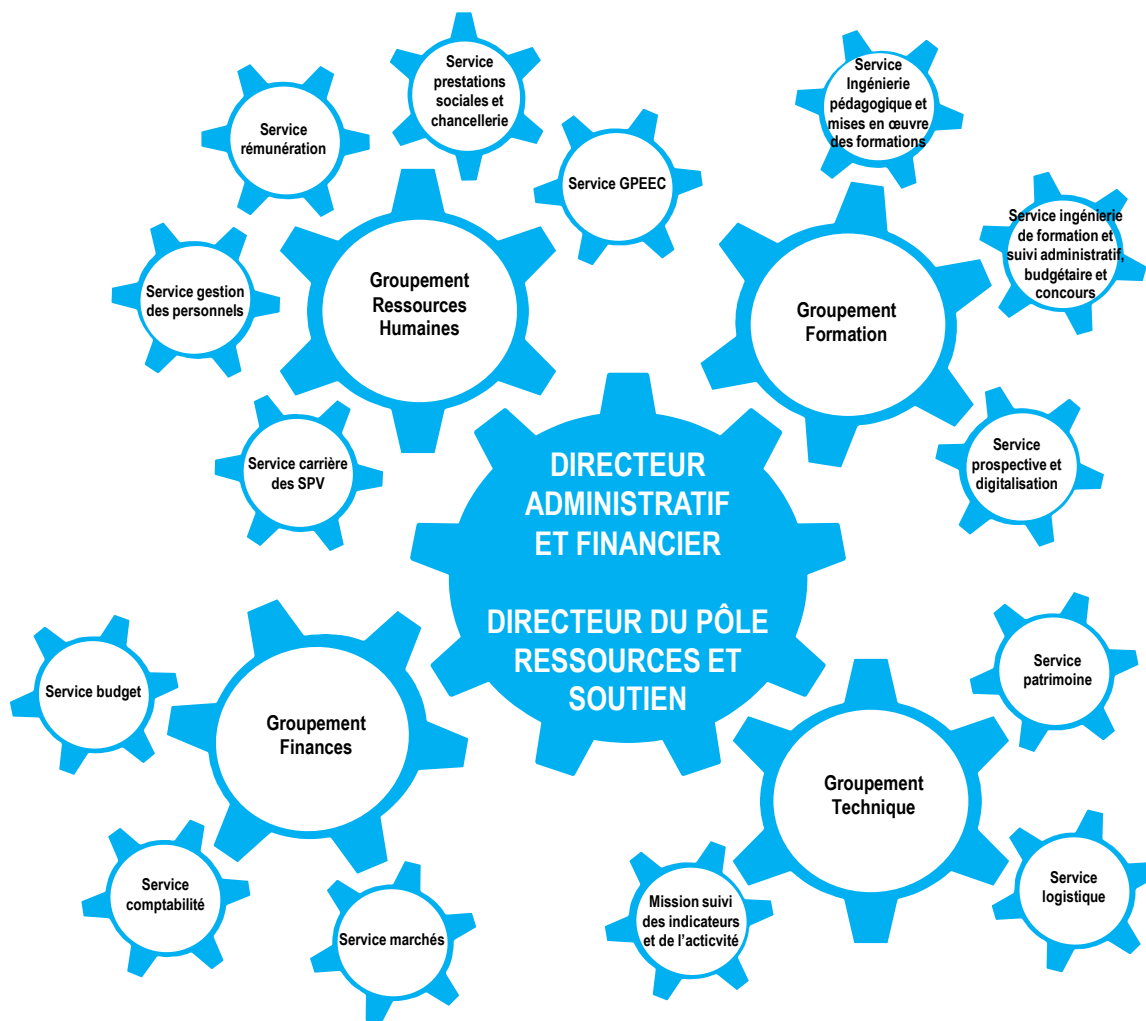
Service prestations sociales et chancellerie

Service rémunération

Service GPEEC

Service Ingénierie pédagogique et mises en œuvre des formations

Service ingénierie de formation et suivi administratif, budgétaire et concours

Service gestion des personnels

Groupement Ressources Humaines

Groupement Formation

Service carrière des SPV

Service prospective et digitalisation

DIRECTEUR ADMINISTRATIF ET FINANCIER

DIRECTEUR DU PÔLE RESSOURCES ET SOUTIEN

Service budget

Groupement Finances

Service patrimoine

Groupement Technique

Service comptabilité

Service marchés

Mission suivi des indicateurs et de l'acticvité

Service logistique